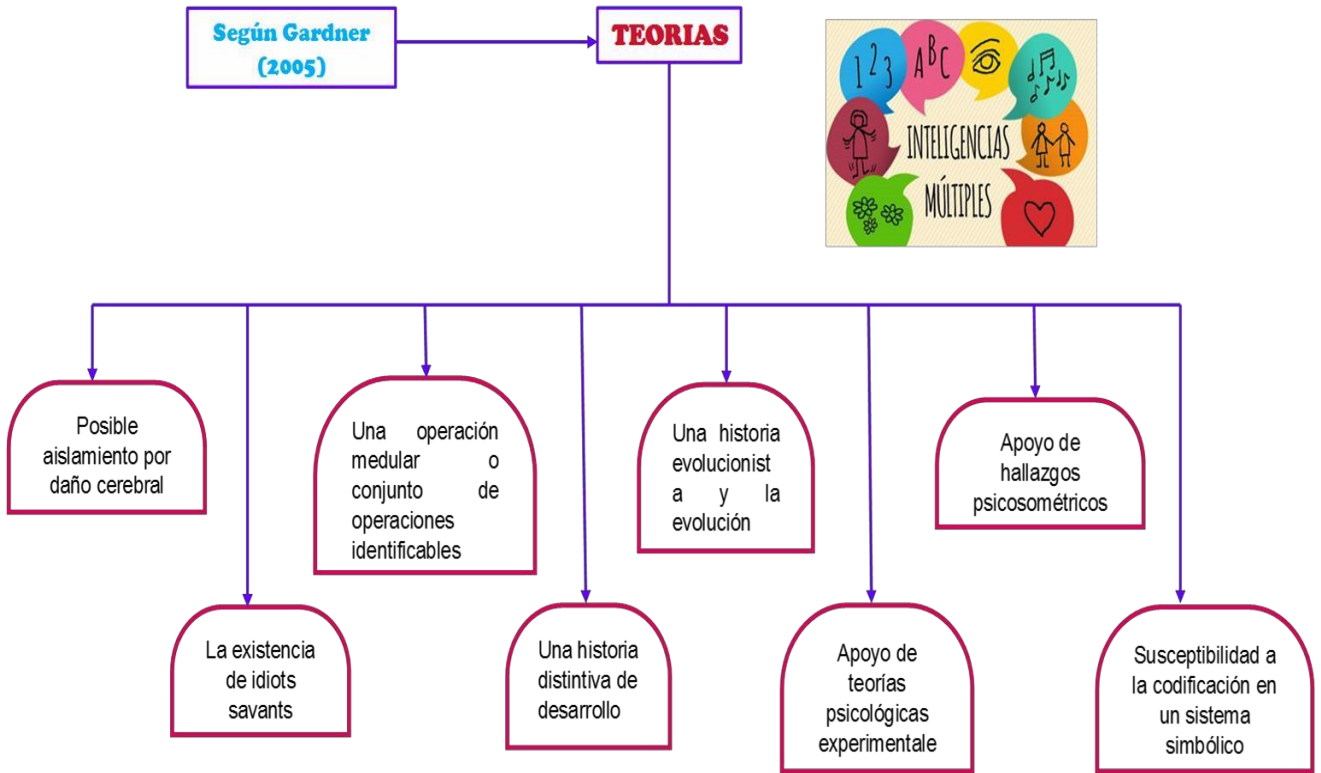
Según Gardner (2005)

TEORIAS

1 2 3 A B C

INTELIGENCIAS MÚLTIPLES

Posible aislamiento por daño cerebral

La existencia de idiots savants

Una operación medular o conjunto de operaciones identificables

Una historia distintiva de desarrollo

Una historia evolucionista y la evolución

Apoyo de teorías psicológicas experimentale

Apoyo de hallazgos psicosométricos

Susceptibilidad a la codificación en un sistema simbólico